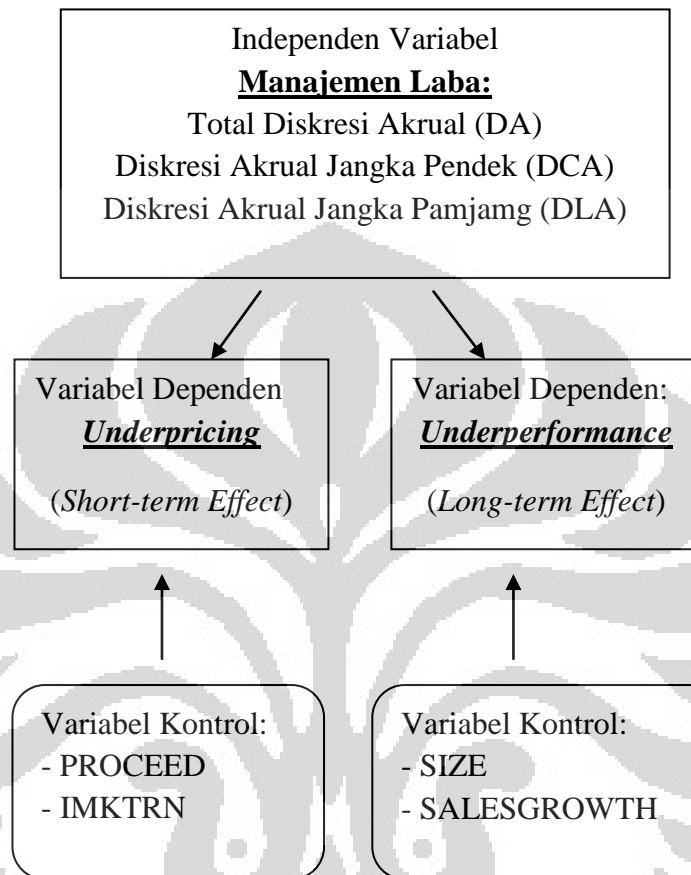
Independen Variabel
**Manajemen Laba:**
Total Diskresi Akrual (DA)
Diskresi Akrual Jangka Pendek (DCA)
Diskresi Akrual Jangka Pamjamg (DLA)

Variabel Dependen
***Underpricing***
(*Short-term Effect*)

Variabel Dependen:
***Underperformance***
(*Long-term Effect*)

Variabel Kontrol:
- PROCEED
- IMKTRN

Variabel Kontrol:
- SIZE
- SALESGROWTH